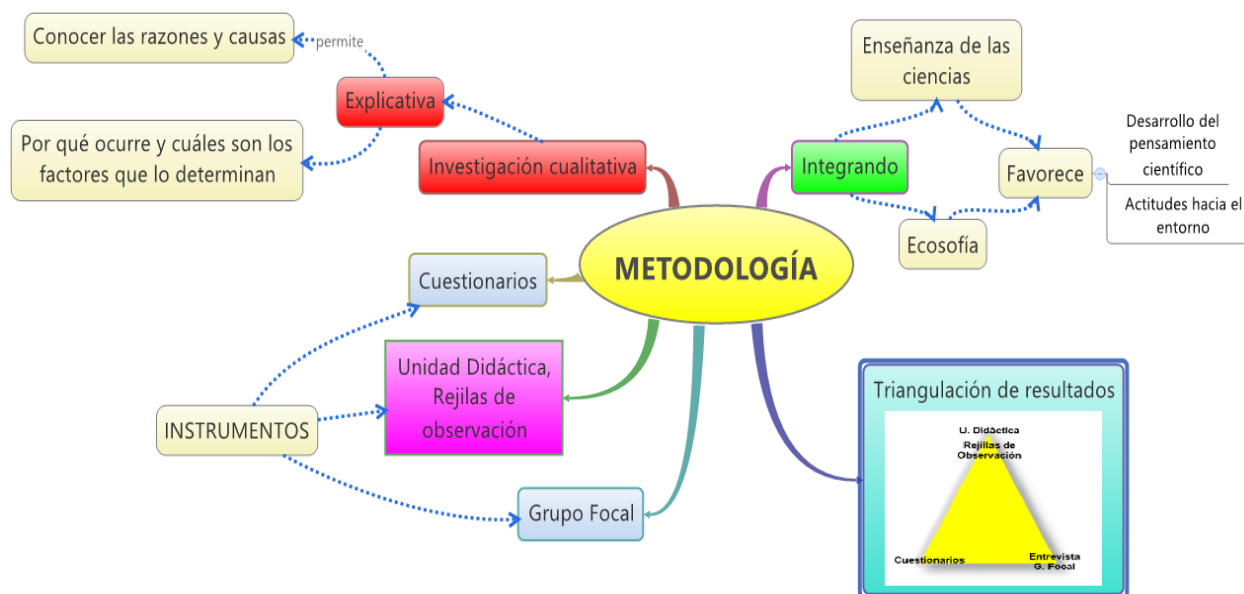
METODOLOGÍA

Investigación cualitativa

Explicativa

permite

Conocer las razones y causas

Por qué ocurre y cuáles son los factores que lo determinan

Integrando

Enseñanza de las ciencias

Ecosofía

Favorece

Desarrollo del pensamiento científico

Actitudes hacia el entorno

Cuestionarios

Unidad Didáctica, Rejilas de observación

Grupo Focal

INSTRUMENTOS

Triangulación de resultados

U. Didáctica
Rejilla de Observación

Cuestionarios

Entrevista
G. Focal